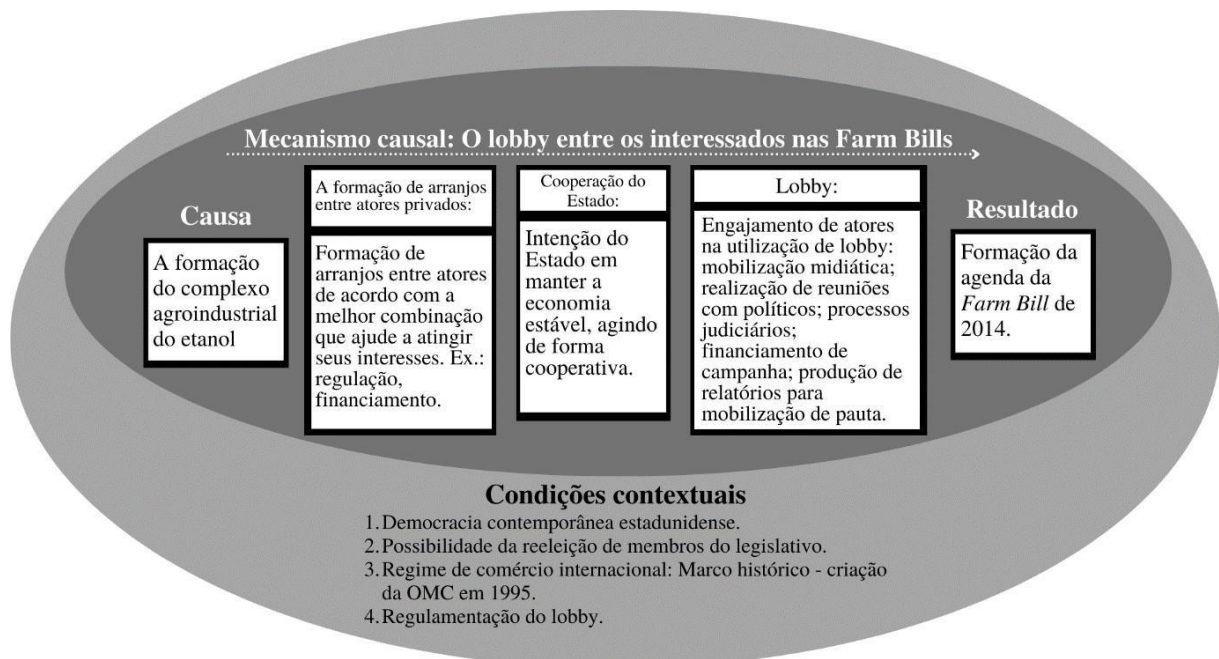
Mecanismo causal: O lobby entre os interessados nas Farm Bills

Causa

A formação do complexo agroindustrial do etanol

A formação de arranjos entre atores privados:

Formação de arranjos entre atores de acordo com a melhor combinação que ajude a atingir seus interesses. Ex.: regulação, financiamento.

Cooperação do Estado:

Intenção do Estado em manter a economia estável, agindo de forma cooperativa.

Lobby:

Engajamento de atores na utilização de lobby: mobilização midiática; realização de reuniões com políticos; processos judiciários; financiamento de campanha; produção de relatórios para mobilização de pauta.

Resultado

Formação da agenda da *Farm Bill* de 2014.

Condições contextuais

1. Democracia contemporânea estadunidense.
2. Possibilidade da reeleição de membros do legislativo.
3. Regime de comércio internacional: Marco histórico - criação da OMC em 1995.
4. Regulamentação do lobby.